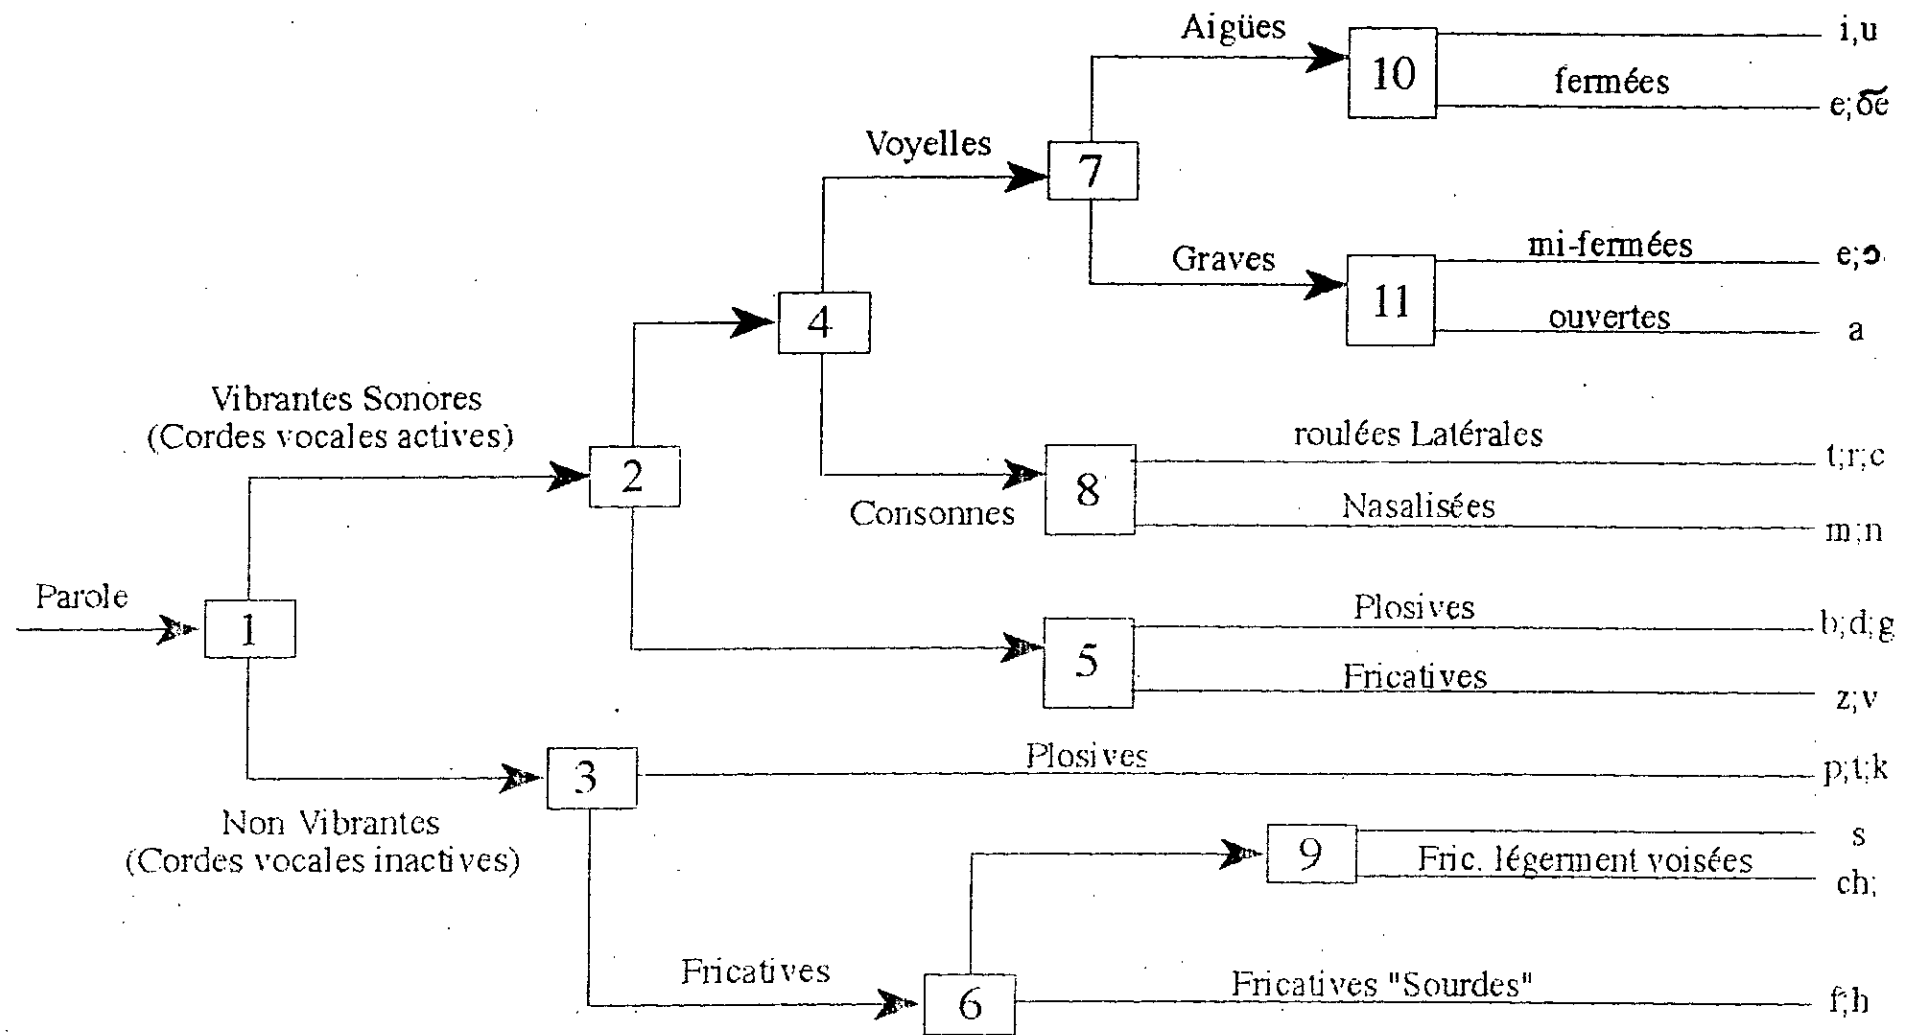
Aigües
10
i,u
fermées
e;œ
Voyelles
7
Graves
11
mi-fermées
e;ɔ
ouvertes
a
4
Vibrantes Sonores
(Cordes vocales actives)
2
roulées Latérales
t;r;c
8
Consonnes
Nasalisées
m;n
Parole
1
Plosives
b;d;g
5
Fricatives
z;v
3
Plosives
p;t;k
Non Vibrantes
(Cordes vocales inactives)
9
s
Fric. légerment voisées
ch;
Fricatives
6
Fricatives "Sourdes"
f;h